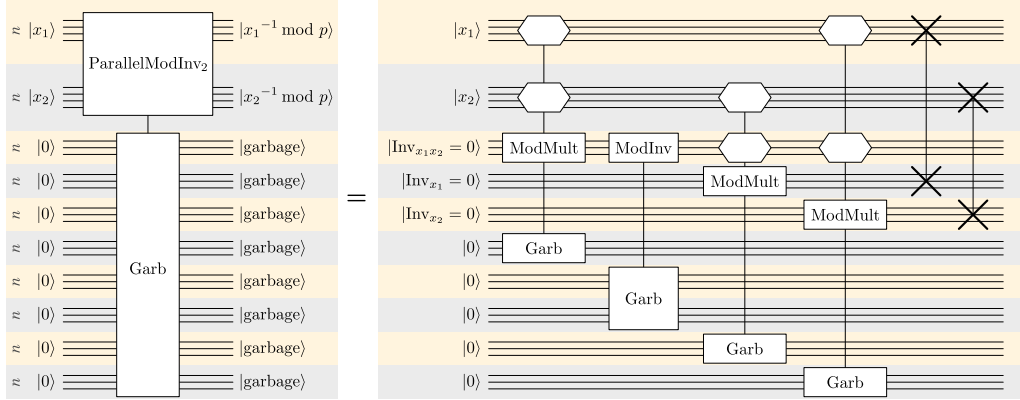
$n$ $|x_1\rangle$ ParallelModInv$_2$ $|x_1{}^{-1} \bmod p\rangle$

$n$ $|x_2\rangle$ $|x_2{}^{-1} \bmod p\rangle$

$n$ $|0\rangle$ $|\text{garbage}\rangle$

$n$ $|0\rangle$ $|\text{garbage}\rangle$

$n$ $|0\rangle$ $|\text{garbage}\rangle$

$n$ $|0\rangle$ $|\text{garbage}\rangle$

$n$ $|0\rangle$ Garb $|\text{garbage}\rangle$

$n$ $|0\rangle$ $|\text{garbage}\rangle$

$n$ $|0\rangle$ $|\text{garbage}\rangle$

$n$ $|0\rangle$ $|\text{garbage}\rangle$

=

$|x_1\rangle$

$|x_2\rangle$

$|\text{Inv}_{x_1x_2} = 0\rangle$ ModMult ModInv

$|\text{Inv}_{x_1} = 0\rangle$ ModMult

$|\text{Inv}_{x_2} = 0\rangle$ ModMult

$|0\rangle$ Garb

$|0\rangle$

$|0\rangle$ Garb

$|0\rangle$ Garb

$|0\rangle$ Garb